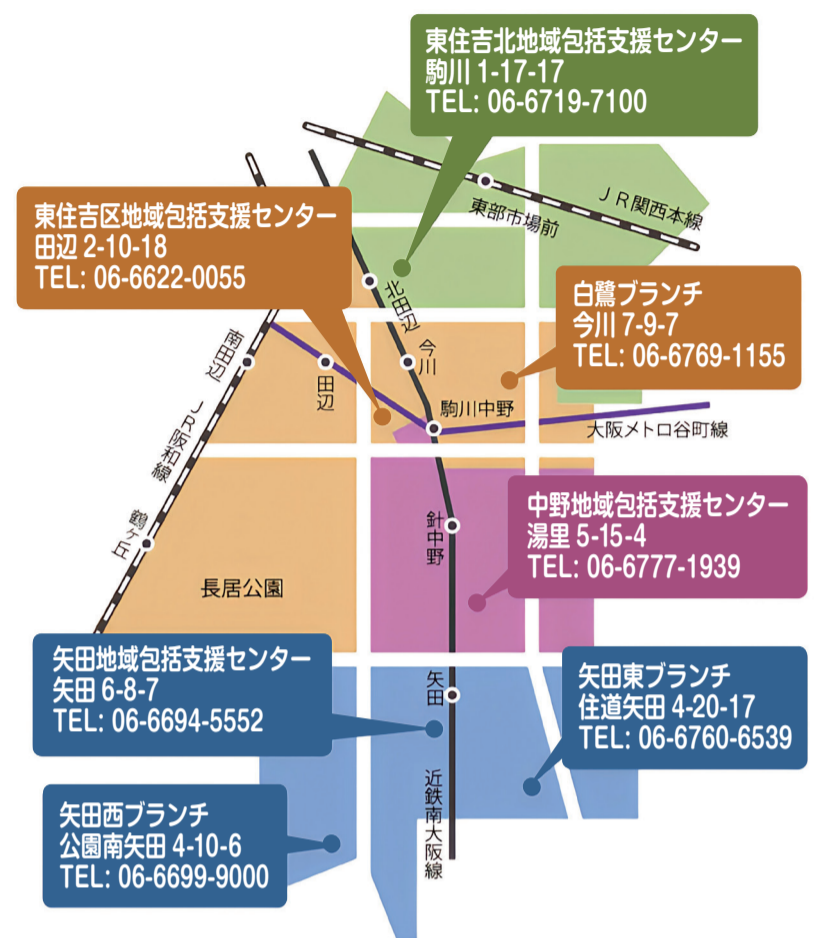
東住吉北地域包括支援センター
駒川 1-17-17
TEL: 06-6719-7100

東住吉区地域包括支援センター
田辺 2-10-18
TEL: 06-6622-0055

ＪＲ関西本線

東部市場前

白鷺ブランチ
今川 7-9-7
TEL: 06-6769-1155

南田辺

北田辺

今川

田辺

駒川中野

大阪メトロ谷町線

ＪＲ阪和線

針中野

鶴ケ丘

中野地域包括支援センター
湯里 5-15-4
TEL: 06-6777-1939

長居公園

矢田地域包括支援センター
矢田 6-8-7
TEL: 06-6694-5552

矢田

矢田東ブランチ
住道矢田 4-20-17
TEL: 06-6760-6539

近鉄南大阪線

矢田西ブランチ
公園南矢田 4-10-6
TEL: 06-6699-9000